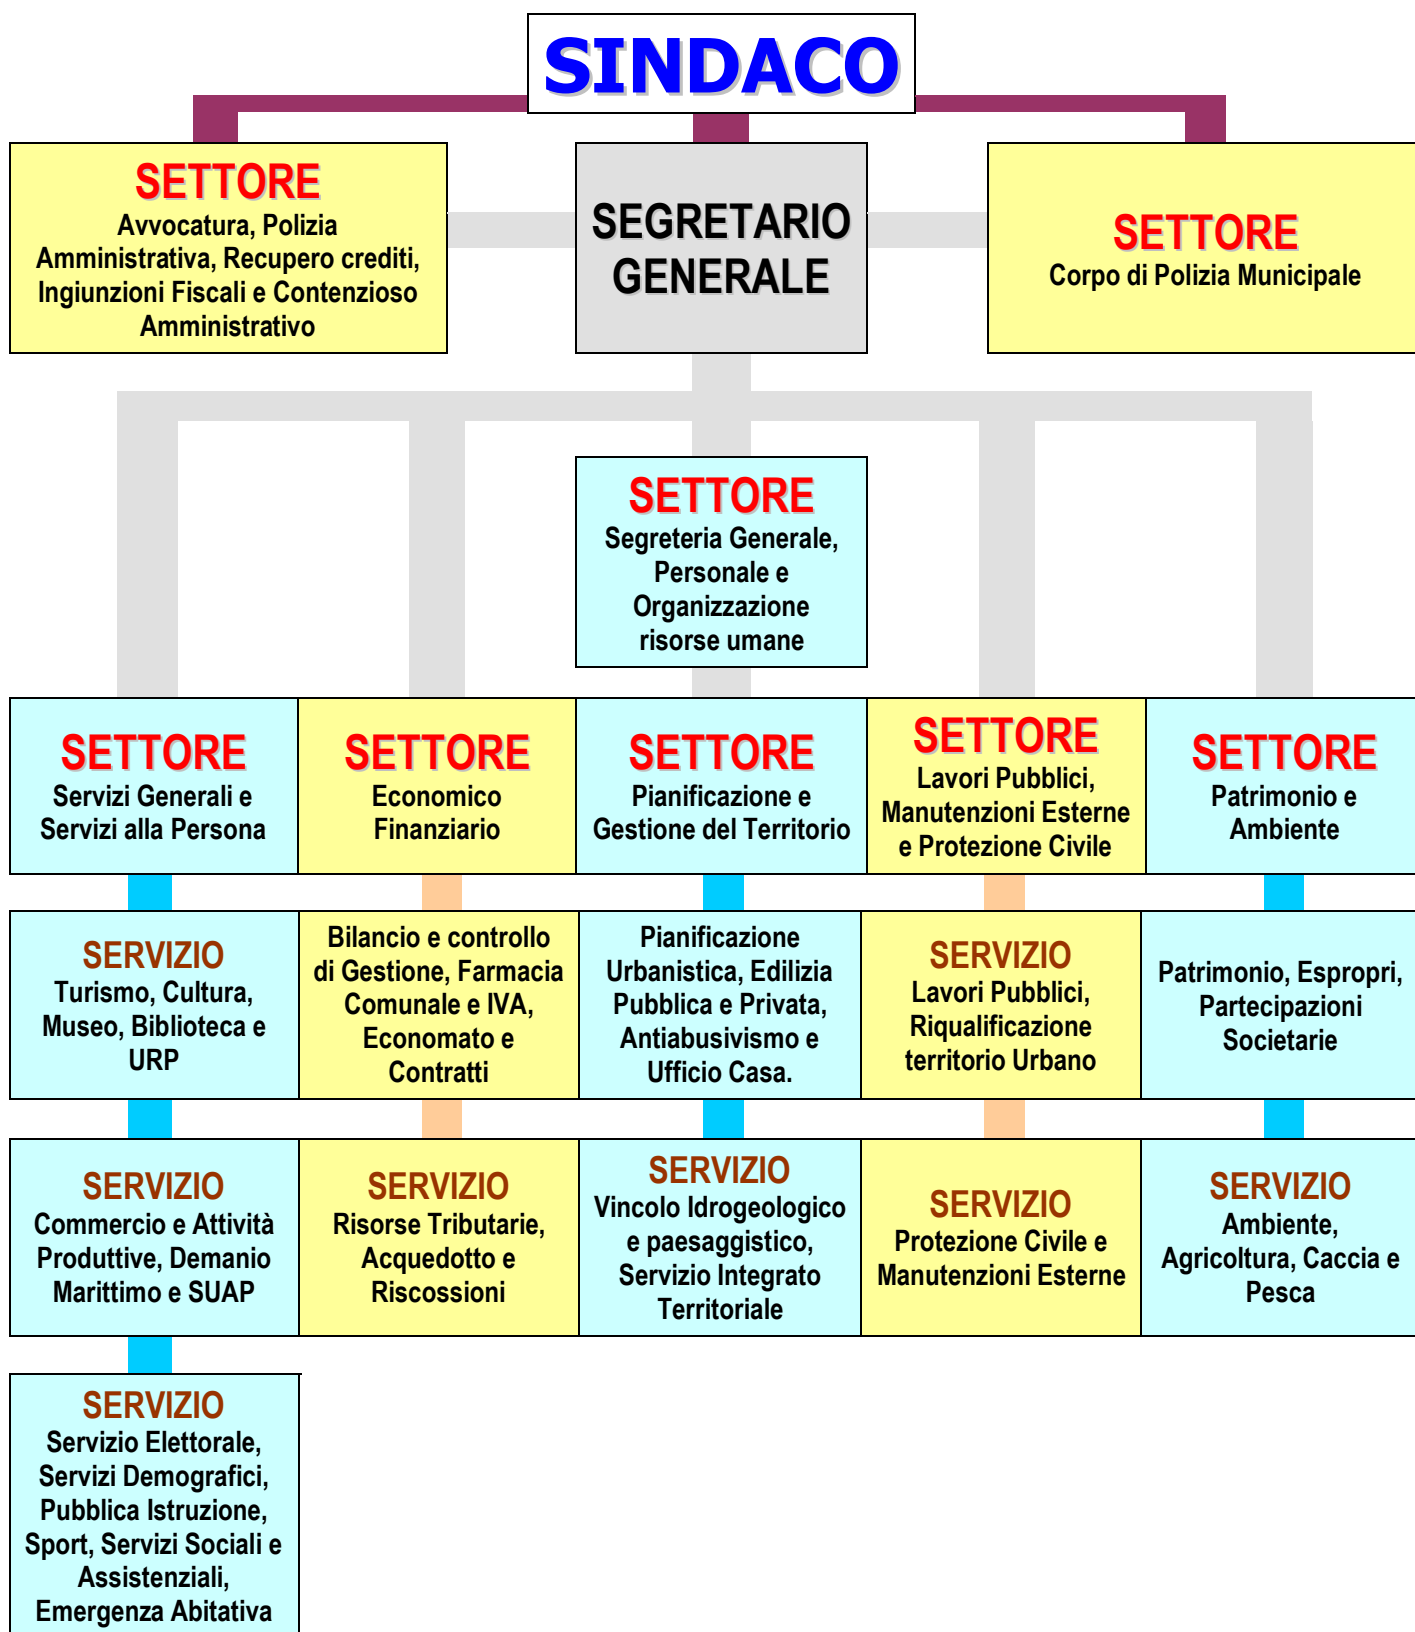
SINDACO

SETTORE
Avvocatura, Polizia Amministrativa, Recupero crediti, Ingiunzioni Fiscali e Contenzioso Amministrativo

SEGRETARIO GENERALE

SETTORE
Corpo di Polizia Municipale

SETTORE
Segreteria Generale, Personale e Organizzazione risorse umane

SETTORE
Servizi Generali e Servizi alla Persona

SETTORE
Economico Finanziario

SETTORE
Pianificazione e Gestione del Territorio

SETTORE
Lavori Pubblici, Manutenzioni Esterne e Protezione Civile

SETTORE
Patrimonio e Ambiente

SERVIZIO
Turismo, Cultura, Museo, Biblioteca e URP

Bilancio e controllo di Gestione, Farmacia Comunale e IVA, Economato e Contratti

Pianificazione Urbanistica, Edilizia Pubblica e Privata, Antiabusivismo e Ufficio Casa.

SERVIZIO
Lavori Pubblici, Riqualificazione territorio Urbano

Patrimonio, Espropri, Partecipazioni Societarie

SERVIZIO
Commercio e Attività Produttive, Demanio Marittimo e SUAP

SERVIZIO
Risorse Tributarie, Acquedotto e Riscossioni

SERVIZIO
Vincolo Idrogeologico e paesaggistico, Servizio Integrato Territoriale

SERVIZIO
Protezione Civile e Manutenzioni Esterne

SERVIZIO
Ambiente, Agricoltura, Caccia e Pesca

SERVIZIO
Servizio Elettorale, Servizi Demografici, Pubblica Istruzione, Sport, Servizi Sociali e Assistenziali, Emergenza Abitativa